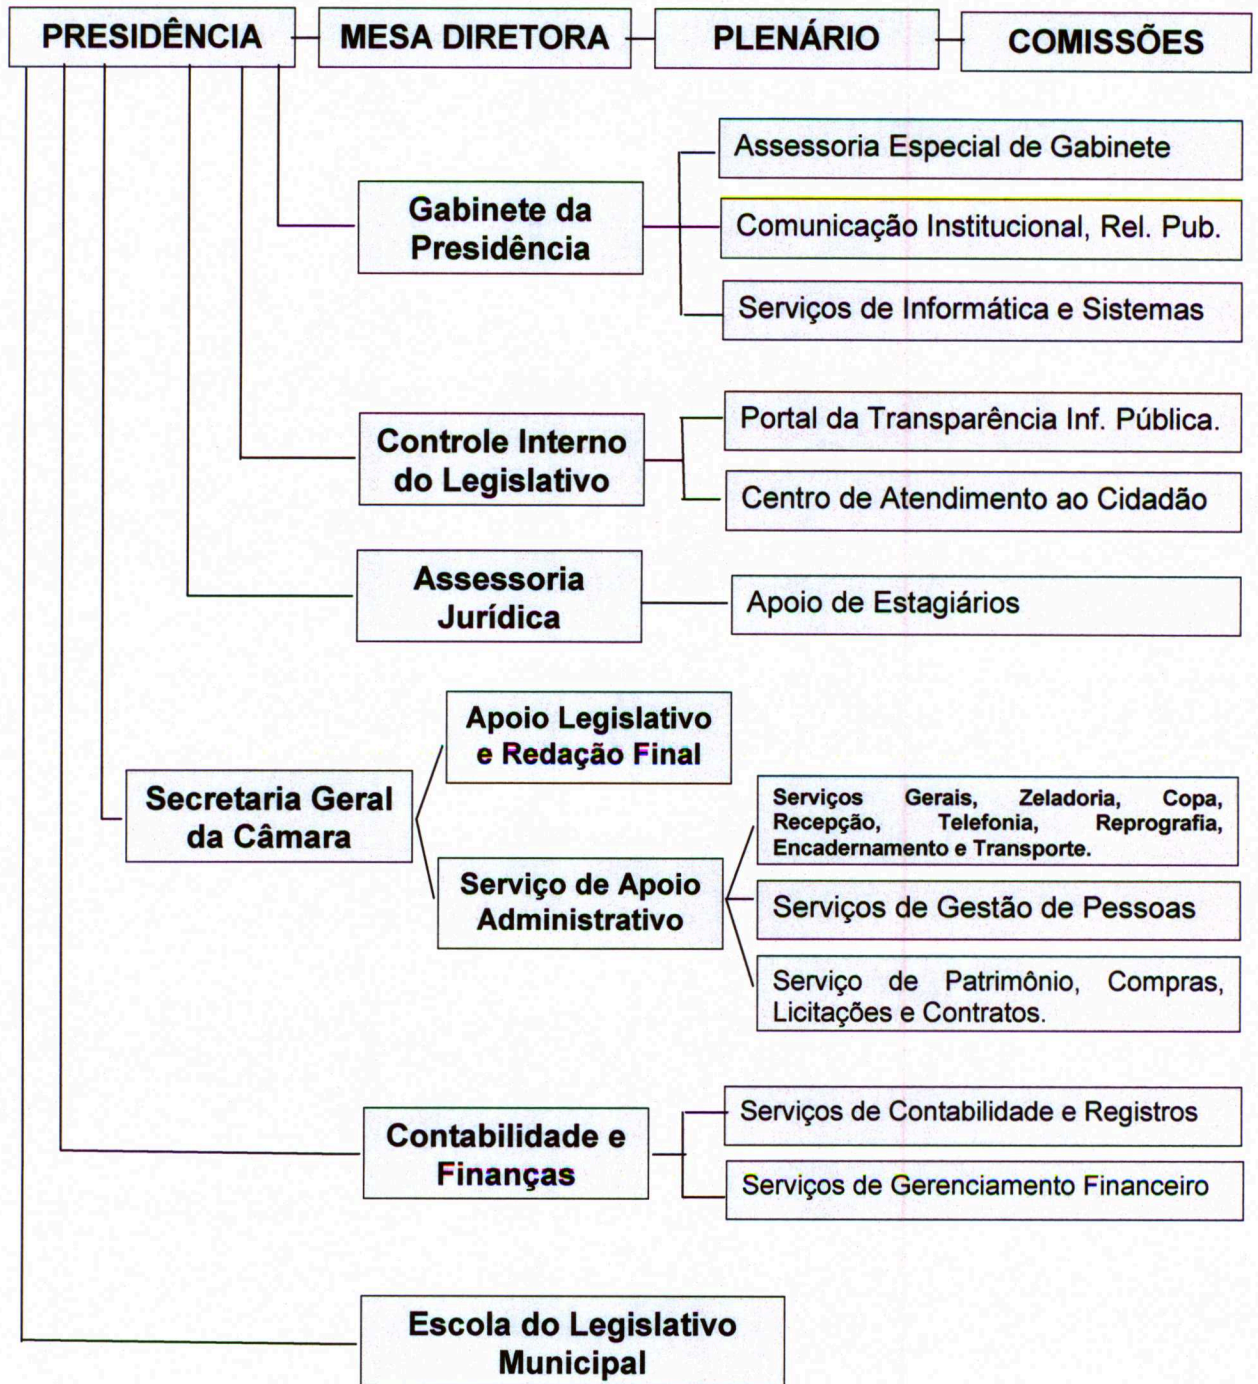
PRESIDÊNCIA

MESA DIRETORA

PLENÁRIO

COMISSÕES

Gabinete da Presidência

Assessoria Especial de Gabinete

Comunicação Institucional, Rel. Pub.

Serviços de Informática e Sistemas

Controle Interno do Legislativo

Portal da Transparência Inf. Pública.

Centro de Atendimento ao Cidadão

Assessoria Jurídica

Apoio de Estagiários

Secretaria Geral da Câmara

Apoio Legislativo e Redação Final

Serviço de Apoio Administrativo

Serviços Gerais, Zeladoria, Copa, Recepção, Telefonia, Reprografia, Encadernamento e Transporte.

Serviços de Gestão de Pessoas

Serviço de Patrimônio, Compras, Licitações e Contratos.

Contabilidade e Finanças

Serviços de Contabilidade e Registros

Serviços de Gerenciamento Financeiro

Escola do Legislativo Municipal